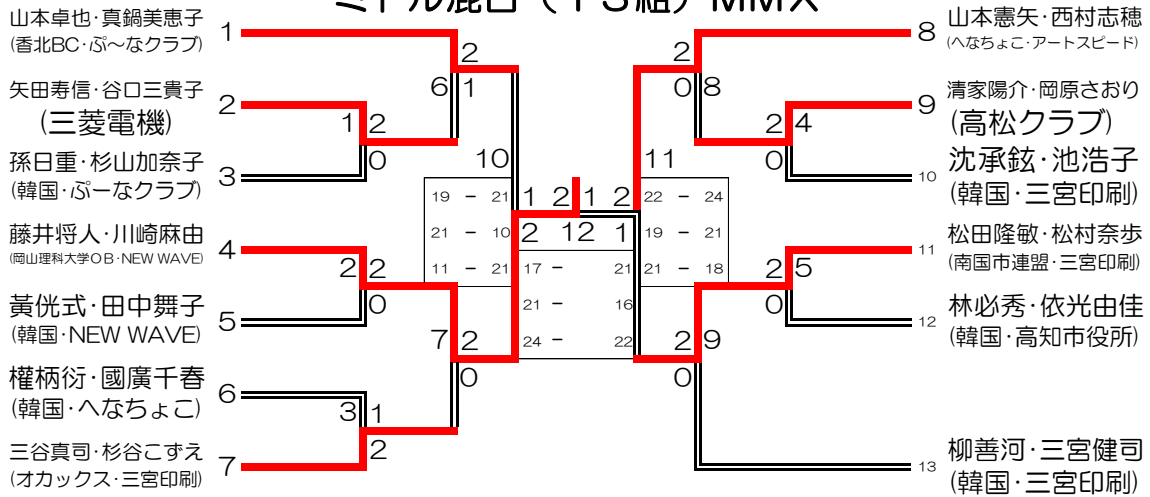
ミドル混合（13組）MMX

山本卓也·真鍋美恵子
(香北BC·ぷ～なクラブ)
1

矢田寿信·谷口三貴子
(三菱電機)
2

孫日重·杉山加奈子
(韓国·ぷ～なクラブ)
3

藤井将人·川崎麻由
(岡山理科大学OB·NEW WAVE)
4

黃侊式·田中舞子
(韓国·NEW WAVE)
5

權柄衍·國廣千春
(韓国·へなちょこ)
6

三谷真司·杉谷こずえ
(オカックス·三宮印刷)
7

山本憲矢·西村志穂
(へなちょこ·アートスピード)
8

清家陽介·岡原さおり
(高松クラブ)
9

沈承鉉·池浩子
(韓国·三宮印刷)
10

松田隆敏·松村奈歩
(南国市連盟·三宮印刷)
11

林必秀·依光由佳
(韓国·高知市役所)
12

柳善河·三宮健司
(韓国·三宮印刷)
13

2 6 1 1 2 0 10 2 2 0 7 2 0 3 1 2

2 0 8 2 4 0 11 2 5 0 2 9 0

1 2 1 2
2 12 1

| 19 | − | 21 |
|---|---|---|
| 21 | − | 10 |
| 11 | − | 21 |

| 17 | − | 21 |
|---|---|---|
| 21 | − | 16 |
| 24 | − | 22 |

| 22 | − | 24 |
|---|---|---|
| 19 | − | 21 |
| 21 | − | 18 |